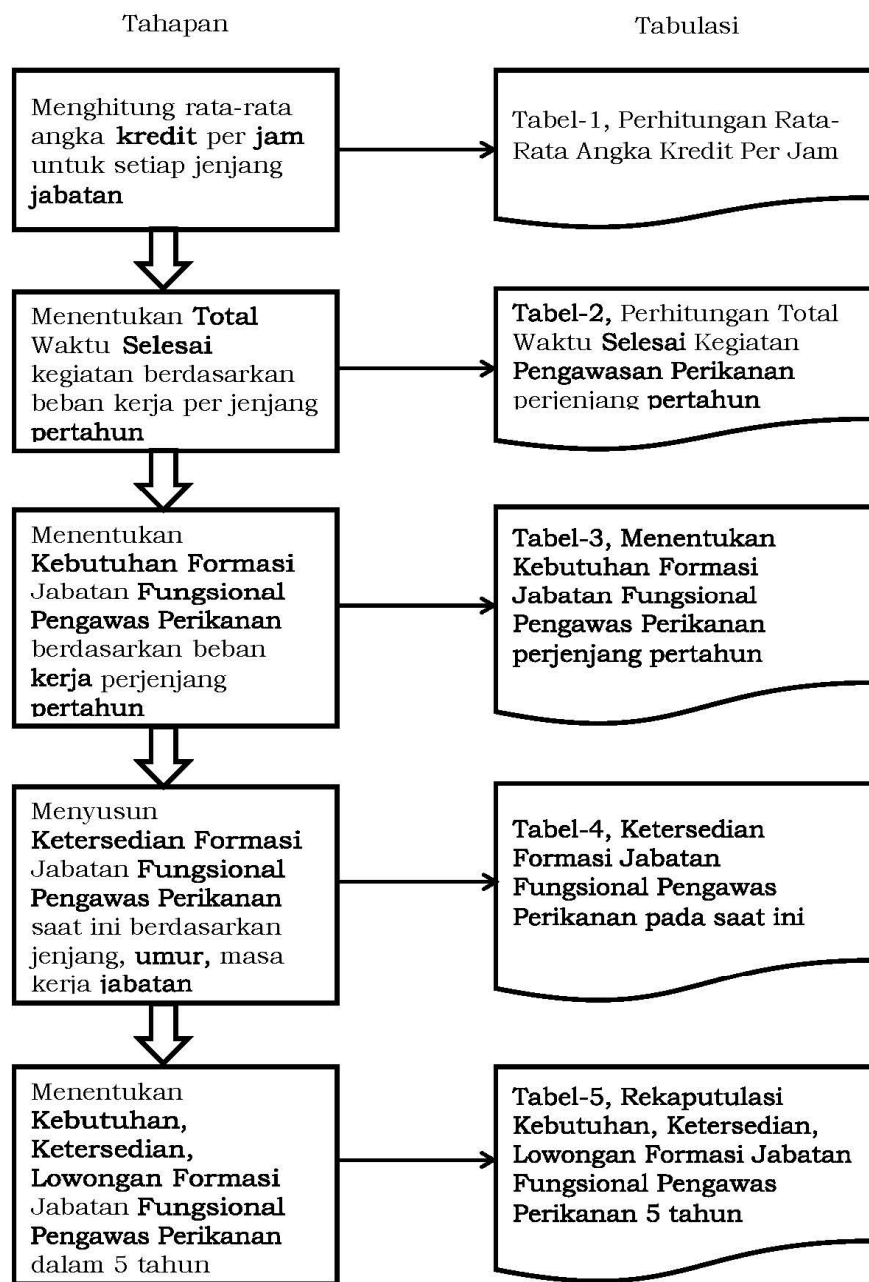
Tahapan

Tabulasi

Menghitung rata-rata angka kredit per jam untuk setiap jenjang jabatan

Tabel-1, Perhitungan Rata-Rata Angka Kredit Per Jam

Menentukan Total Waktu Selesai kegiatan berdasarkan beban kerja per jenjang pertahun

Tabel-2, Perhitungan Total Waktu Selesai Kegiatan Pengawasan Perikanan perjenjang pertahun

Menentukan Kebutuhan Formasi Jabatan Fungsional Pengawas Perikanan berdasarkan beban kerja perjenjang pertahun

Tabel-3, Menentukan Kebutuhan Formasi Jabatan Fungsional Pengawas Perikanan perjenjang pertahun

Menyusun Ketersedian Formasi Jabatan Fungsional Pengawas Perikanan saat ini berdasarkan jenjang, umur, masa kerja jabatan

Tabel-4, Ketersedian Formasi Jabatan Fungsional Pengawas Perikanan pada saat ini

Menentukan Kebutuhan, Ketersedian, Lowongan Formasi Jabatan Fungsional Pengawas Perikanan dalam 5 tahun

Tabel-5, Rekaputulasi Kebutuhan, Ketersedian, Lowongan Formasi Jabatan Fungsional Pengawas Perikanan 5 tahun